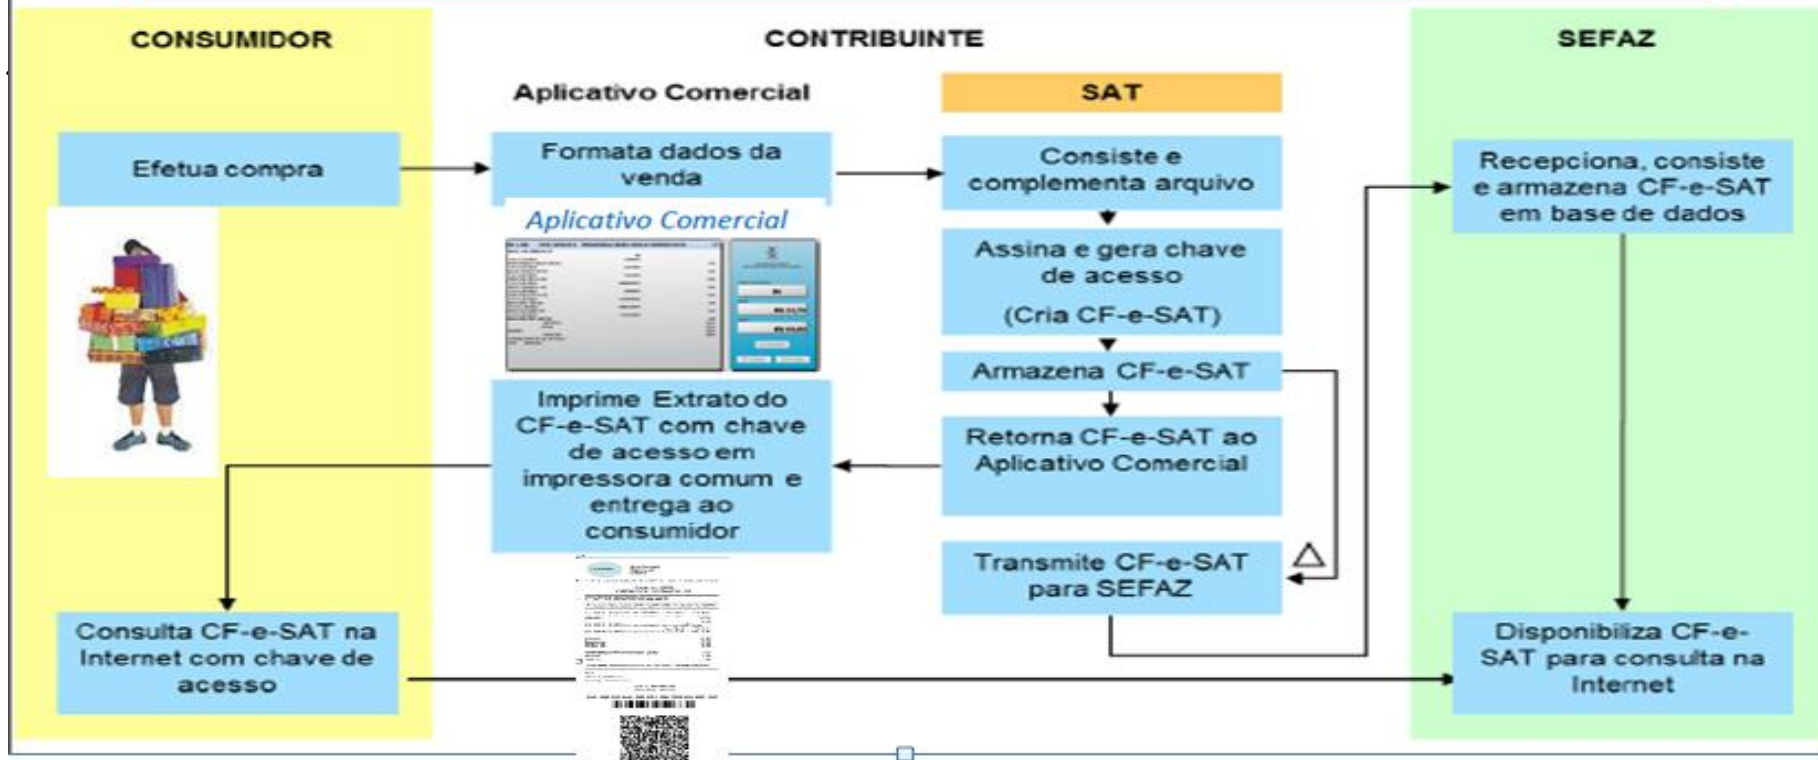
CONSUMIDOR

CONTRIBUINTE

SEFAZ

Aplicativo Comercial

SAT

Efetua compra

Formata dados da venda

Aplicativo Comercial

Consiste e complementa arquivo

Assina e gera chave de acesso

(Cria CF-e-SAT)

Armazena CF-e-SAT

Retorna CF-e-SAT ao Aplicativo Comercial

Transmite CF-e-SAT para SEFAZ

Imprime Extrato do CF-e-SAT com chave de acesso em impressora comum e entrega ao consumidor

Recepciona, consiste e armazena CF-e-SAT em base de dados

Consulta CF-e-SAT na Internet com chave de acesso

Disponibiliza CF-e-SAT para consulta na Internet